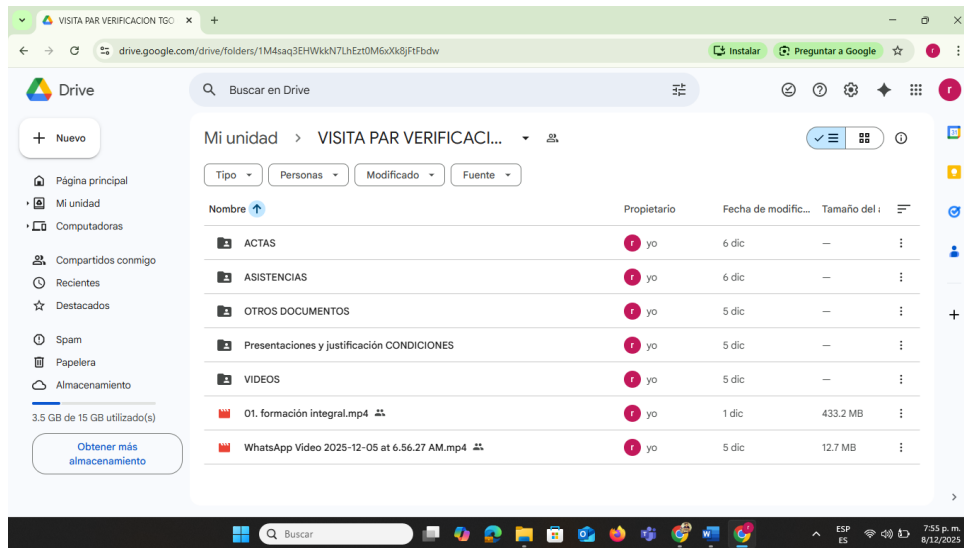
VISITA PAR VERIFICACION TGO ×
+
drive.google.com/drive/folders/1M4saq3EHWkkN7LhEzt0M6xXk8jFtFbdw
Instalar
Preguntar a Google
r

Drive
Buscar en Drive
r

Nuevo
Página principal
Mi unidad
Computadoras
Compartidos conmigo
Recientes
Destacados
Spam
Papelera
Almacenamiento
3.5 GB de 15 GB utilizado(s)
Obtener más almacenamiento

Mi unidad > VISITA PAR VERIFICACI...

Tipo
Personas
Modificado
Fuente

| Nombre | Propietario | Fecha de modific... | Tamaño del a |
|---|---|---|---|
| ACTAS | r yo | 6 dic | — |
| ASISTENCIAS | r yo | 6 dic | — |
| OTROS DOCUMENTOS | r yo | 5 dic | — |
| Presentaciones y justificación CONDICIONES | r yo | 5 dic | — |
| VIDEOS | r yo | 5 dic | — |
| 01. formación integral.mp4 | r yo | 1 dic | 433.2 MB |
| WhatsApp Video 2025-12-05 at 6.56.27 AM.mp4 | r yo | 5 dic | 12.7 MB |

Buscar
ESP ES
7:55 p. m.
8/12/2025